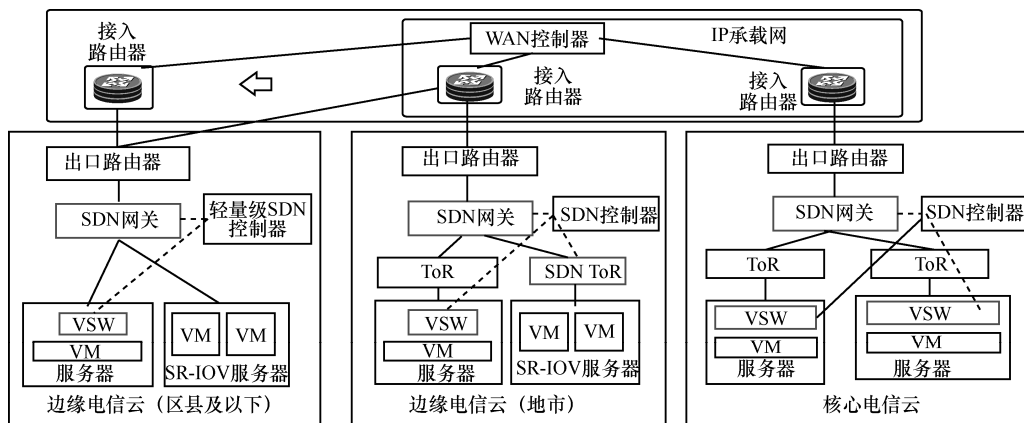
接入路由器

WAN控制器

IP承载网

接入路由器

接入路由器

出口路由器

SDN网关

轻量级SDN控制器

VSW

VM

服务器

VM

VM

SR-IOV服务器

边缘电信云（区县及以下）

出口路由器

SDN网关

SDN控制器

ToR

SDN ToR

VSW

VM

服务器

VM

VM

SR-IOV服务器

边缘电信云（地市）

出口路由器

SDN网关

SDN控制器

ToR

ToR

VSW

VM

服务器

VSW

VM

服务器

核心电信云